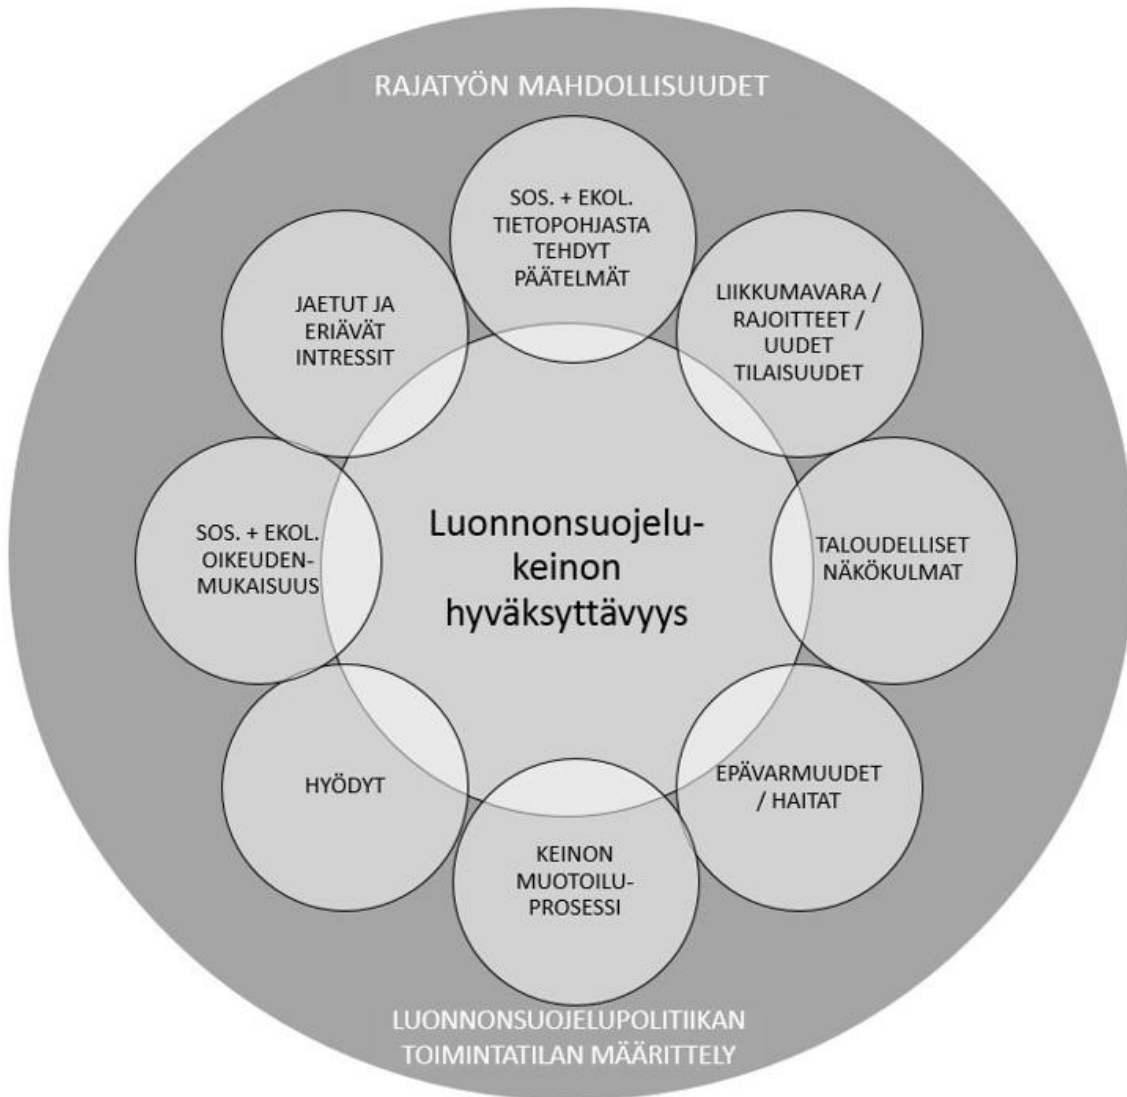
RAJATYÖN MAHDOLLISUUDET

SOS. + EKOL. TIETOPOHJASTA TEHDYT PÄÄTELMÄT

LIIKKUMAVARA / RAJOITTEET / UUDET TILAISUUDET

TALOUDELLISET NÄKÖKULMAT

EPÄVARMUUDET / HAITAT

KEINON MUOTOILU-PROSESSI

HYÖDYT

SOS. + EKOL. OIKEUDEN-MUKAISUUS

JAETUT JA ERIÄVÄT INTRESSIT

Luonnonsuojelu-keinon hyväksyttävyys

LUONNONSUOJELUPOLITIIKAN TOIMINTATILAN MÄÄRITTELY